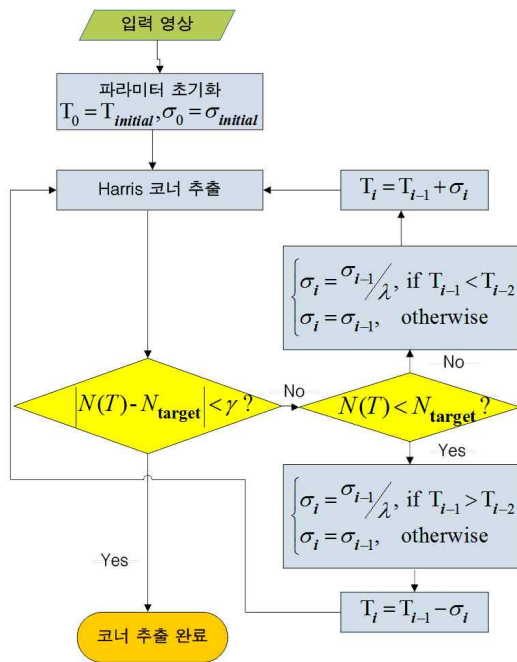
입력 영상

파라미터 초기화
$T_0 = T_{initial}, \sigma_0 = \sigma_{initial}$

Harris 코너 추출

$T_i = T_{i-1} + \sigma_i$

$\begin{cases} \sigma_i = \sigma_{i-1}/\lambda, & \text{if } T_{i-1} < T_{i-2} \\ \sigma_i = \sigma_{i-1}, & \text{otherwise} \end{cases}$

No

$|N(T) - N_{target}| < \gamma$ ?

No

$N(T) < N_{target}$ ?

Yes

$\begin{cases} \sigma_i = \sigma_{i-1}/\lambda, & \text{if } T_{i-1} > T_{i-2} \\ \sigma_i = \sigma_{i-1}, & \text{otherwise} \end{cases}$

Yes

$T_i = T_{i-1} - \sigma_i$

코너 추출 완료